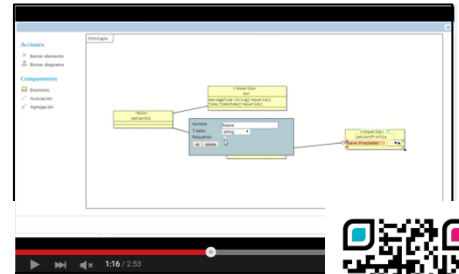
Acciones
Borrar elemento
Borrar diagrama

Componentes
Elemento
Asociación
Agregación

ontologia

<<evento>>
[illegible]
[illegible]
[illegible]

<<bus>>
pacient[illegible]

Nombre
Tipo
Requerido
ok delete

<<evento>>
patientProfile
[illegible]

1:16 / 2:53